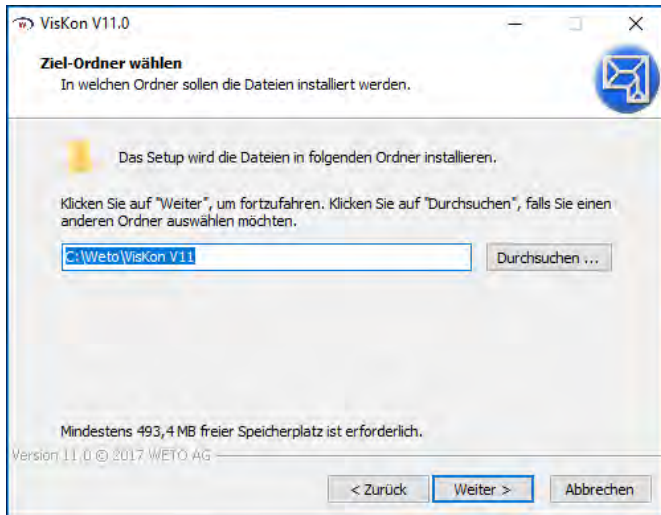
VisKon V11.0

Ziel-Ordner wählen
In welchen Ordner sollen die Dateien installiert werden.

Das Setup wird die Dateien in folgenden Ordner installieren.

Klicken Sie auf "Weiter", um fortzufahren. Klicken Sie auf "Durchsuchen", falls Sie einen anderen Ordner auswählen möchten.

C:\Weto\VisKon V11

Durchsuchen ...

Mindestens 493,4 MB freier Speicherplatz ist erforderlich.

Version 11.0 © 2017 WETO AG

< Zurück

Weiter >

Abbrechen